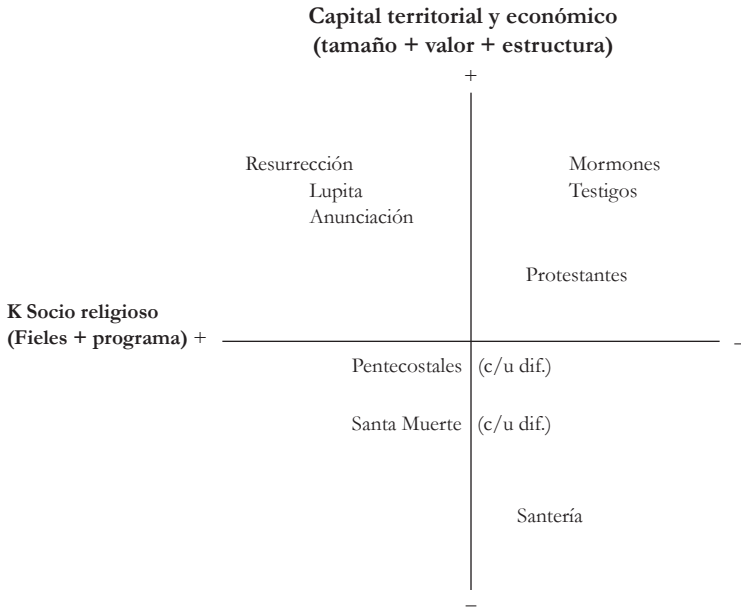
**Capital territorial y económico (tamaño + valor + estructura)**

+

Resurrección
Lupita
Anunciación

Mormones
Testigos

Protestantes

**K Socio religioso (Fieles + programa)** +

-

Pentecostales (c/u dif.)

Santa Muerte (c/u dif.)

Santería

–